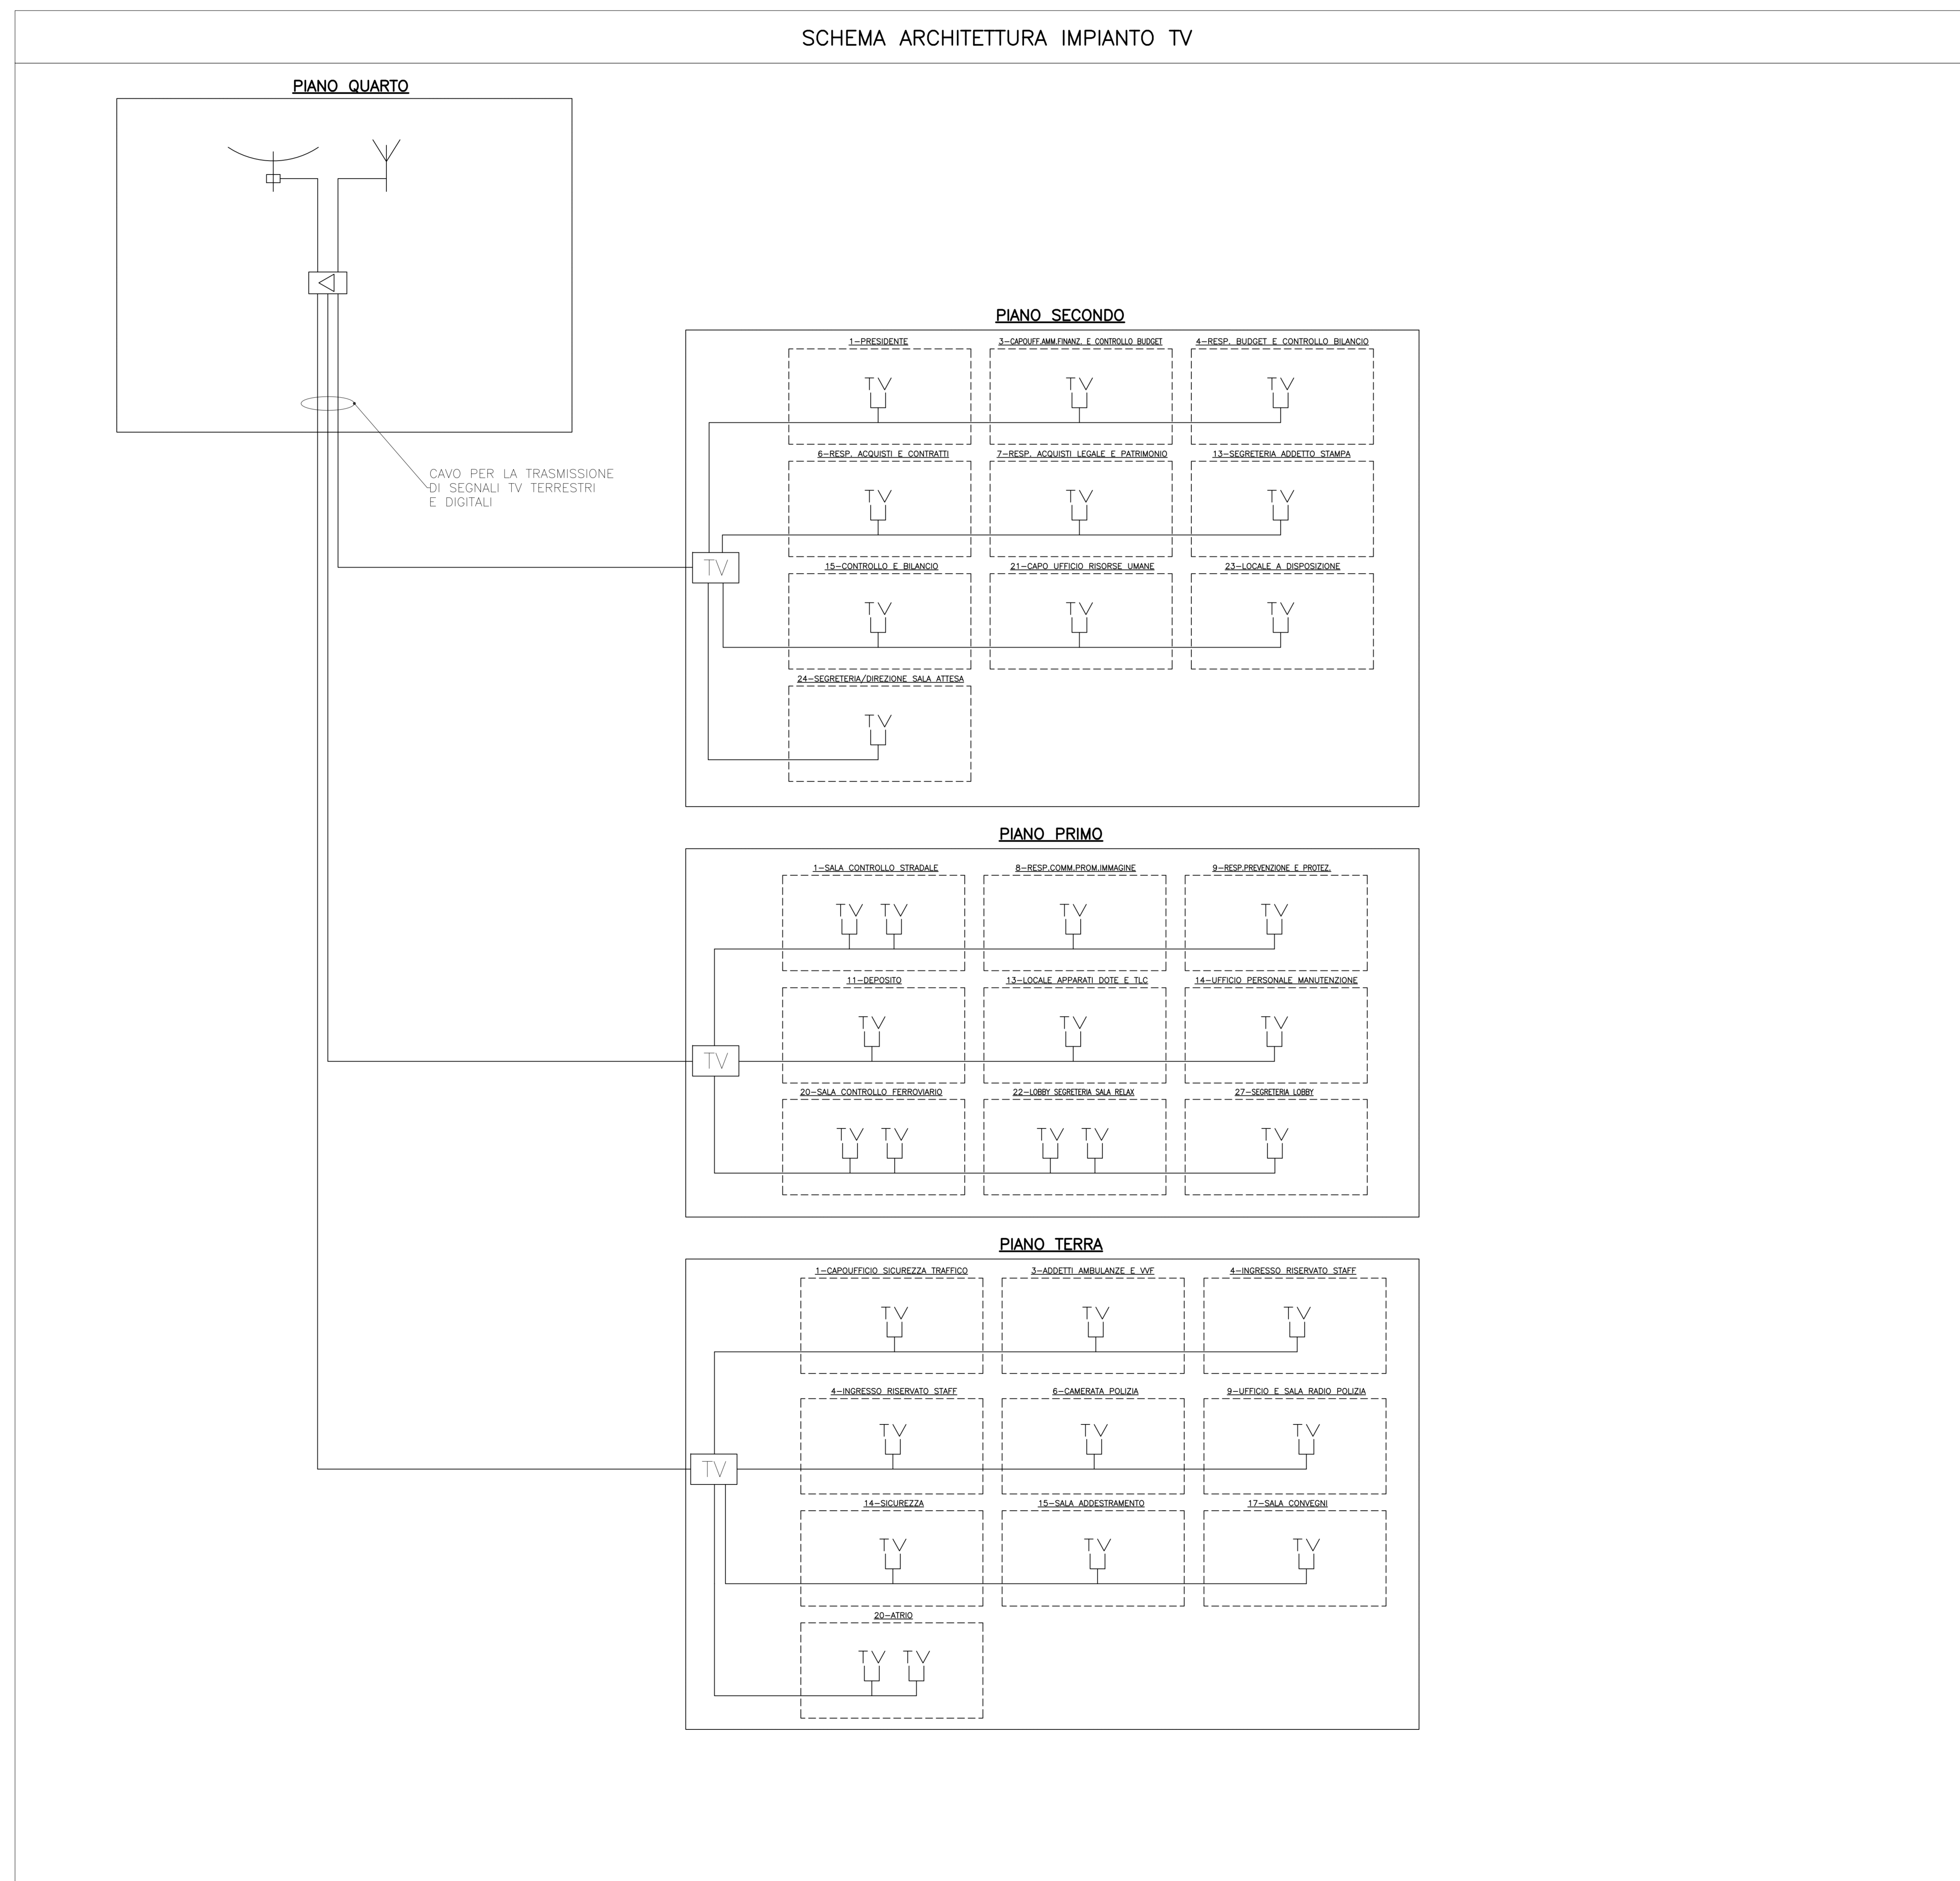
SCHEMA ARCHITETTURA IMPIANTO TV

PIANO QUARTO

CAVO PER LA TRASMISSIONE DI SEGNALI TV TERRESTRI E DIGITALI

PIANO SECONDO

1–PRESIDENTE
TV

3–CAPOUFF.AMM.FINANZ. E CONTROLLO BUDGET
TV

4–RESP. BUDGET E CONTROLLO BILANCIO
TV

6–RESP. ACQUISTI E CONTRATTI
TV

7–RESP. ACQUISTI LEGALE E PATRIMONIO
TV

13–SEGRETERIA ADDETTO STAMPA
TV

TV

15–CONTROLLO E BILANCIO
TV

21–CAPO UFFICIO RISORSE UMANE
TV

23–LOCALE A DISPOSIZIONE
TV

24–SEGRETERIA/DIREZIONE SALA ATTESA
TV

PIANO PRIMO

1–SALA CONTROLLO STRADALE
TV TV

8–RESP.COMM.PROM.IMMAGINE
TV

9–RESP.PREVENZIONE E PROTEZ.
TV

11–DEPOSITO
TV

13–LOCALE APPARATI DOTE E TLC
TV

14–UFFICIO PERSONALE MANUTENZIONE
TV

TV

20–SALA CONTROLLO FERROVIARIO
TV TV

22–LOBBY SEGRETERIA SALA RELAX
TV TV

27–SEGRETERIA LOBBY
TV

PIANO TERRA

1–CAPOUFFICIO SICUREZZA TRAFFICO
TV

3–ADDETTI AMBULANZE E VVF
TV

4–INGRESSO RISERVATO STAFF
TV

4–INGRESSO RISERVATO STAFF
TV

6–CAMERATA POLIZIA
TV

9–UFFICIO E SALA RADIO POLIZIA
TV

TV

14–SICUREZZA
TV

15–SALA ADDESTRAMENTO
TV

17–SALA CONVEGNI
TV

20–ATRIO
TV TV